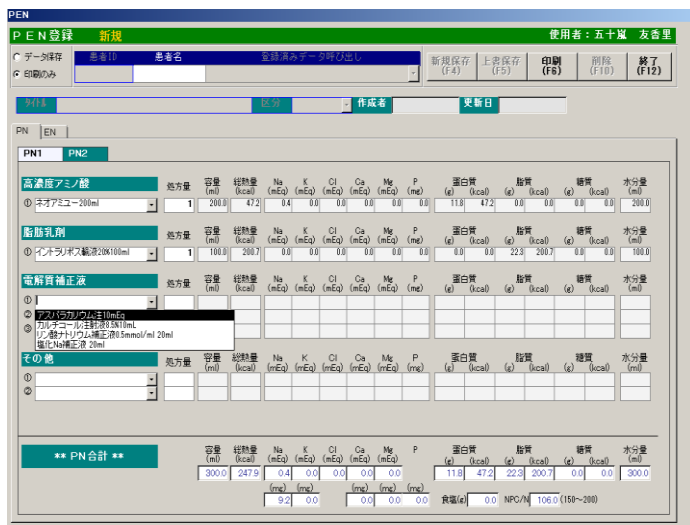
PEN

PEN登録 新規

使用者：五十嵐 友香里

○ データ保存
◉ 印刷のみ

患者ID 患者名 登録済みデータ呼び出し

新規保存 (F4)
上書保存 (F5)
印刷 (F6)
削除 (F10)
終了 (F12)

タイトル
区分
作成者
更新日

PN EN

PN1 PN2

高濃度アミノ酸

| | 処方量 | 容量 (ml) | 総熱量 (kcal) | Na (mEq) | K (mEq) | Cl (mEq) | Ca (mEq) | Mg (mEq) | P (mg) | 蛋白質 (g) | (kcal) | 脂質 (g) | (kcal) | 糖質 (g) | (kcal) | 水分量 (ml) |
|---|---|---|---|---|---|---|---|---|---|---|---|---|---|---|---|---|
| ① ネオアミユー200ml | 1 | 200.0 | 47.2 | 0.4 | 0.0 | 0.0 | 0.0 | 0.0 | 0.0 | 11.8 | 47.2 | 0.0 | 0.0 | 0.0 | 0.0 | 200.0 |

脂肪乳剤

| | 処方量 | 容量 (ml) | 総熱量 (kcal) | Na (mEq) | K (mEq) | Cl (mEq) | Ca (mEq) | Mg (mEq) | P (mg) | 蛋白質 (g) | (kcal) | 脂質 (g) | (kcal) | 糖質 (g) | (kcal) | 水分量 (ml) |
|---|---|---|---|---|---|---|---|---|---|---|---|---|---|---|---|---|
| ① イントラリポス輸液20%100ml | 1 | 100.0 | 200.7 | 0.0 | 0.0 | 0.0 | 0.0 | 0.0 | 0.0 | 0.0 | 0.0 | 22.3 | 200.7 | 0.0 | 0.0 | 100.0 |

電解質補正液

| | 処方量 | 容量 (ml) | 総熱量 (kcal) | Na (mEq) | K (mEq) | Cl (mEq) | Ca (mEq) | Mg (mEq) | P (mg) | 蛋白質 (g) | (kcal) | 脂質 (g) | (kcal) | 糖質 (g) | (kcal) | 水分量 (ml) |
|---|---|---|---|---|---|---|---|---|---|---|---|---|---|---|---|---|
| ① | | | | | | | | | | | | | | | | |
| ② | | | | | | | | | | | | | | | | |
| ③ | | | | | | | | | | | | | | | | |

アスパラカリウム注10mEq
カルチコール注射液8.5%10mL
リン酸ナトリウム補正液0.5mmol/ml 20ml
塩化Na補正液 20ml

その他

| | 処方量 | 容量 (ml) | 総熱量 (kcal) | Na (mEq) | K (mEq) | Cl (mEq) | Ca (mEq) | Mg (mEq) | P (mg) | 蛋白質 (g) | (kcal) | 脂質 (g) | (kcal) | 糖質 (g) | (kcal) | 水分量 (ml) |
|---|---|---|---|---|---|---|---|---|---|---|---|---|---|---|---|---|
| ① | | | | | | | | | | | | | | | | |
| ② | | | | | | | | | | | | | | | | |

** PN合計 **

| 容量 (ml) | 総熱量 (kcal) | Na (mEq) | K (mEq) | Cl (mEq) | Ca (mEq) | Mg (mEq) | P | 蛋白質 (g) | (kcal) | 脂質 (g) | (kcal) | 糖質 (g) | (kcal) | 水分量 (ml) |
|---|---|---|---|---|---|---|---|---|---|---|---|---|---|---|
| 300.0 | 247.9 | 0.4 | 0.0 | 0.0 | 0.0 | 0.0 | 0.0 | 11.8 | 47.2 | 22.3 | 200.7 | 0.0 | 0.0 | 300.0 |

(mg) (mg) 9.2 0.0
(mg) (mg) 0.0 0.0 0.0
食塩(g) 0.0 NPC/N 106.0 (150～200)